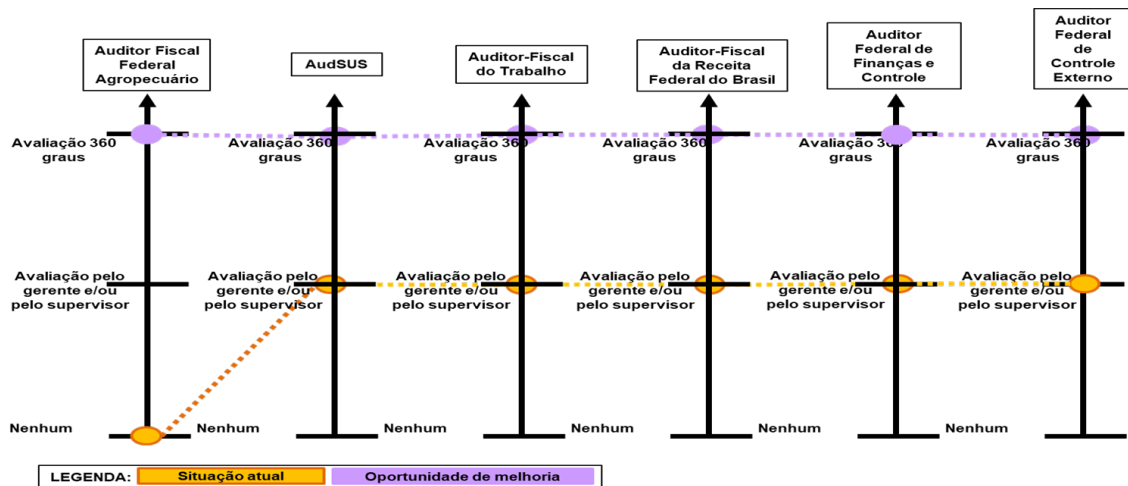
Auditor Fiscal Federal Agropecuário

AudSUS

Auditor-Fiscal do Trabalho

Auditor-Fiscal da Receita Federal do Brasil

Auditor Federal de Finanças e Controle

Auditor Federal de Controle Externo

Avaliação 360 graus

Avaliação 360 graus

Avaliação 360 graus

Avaliação 360 graus

Avaliação 360 graus

Avaliação 360 graus

Avaliação pelo gerente e/ou pelo supervisor

Avaliação pelo gerente e/ou pelo supervisor

Avaliação pelo gerente e/ou pelo supervisor

Avaliação pelo gerente e/ou pelo supervisor

Avaliação pelo gerente e/ou pelo supervisor

Avaliação pelo gerente e/ou pelo supervisor

Nenhum

Nenhum

Nenhum

Nenhum

Nenhum

Nenhum

LEGENDA: Situação atual Oportunidade de melhoria